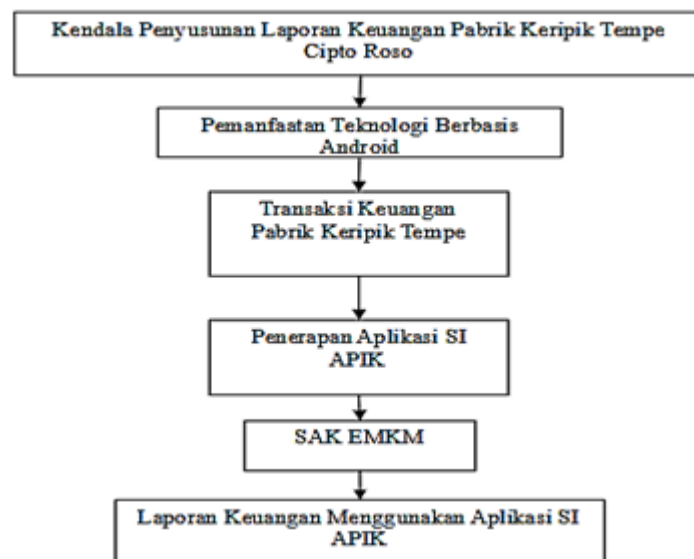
Kendala Penyusunan Laporan Keuangan Pabrik Keripik Tempe Cipto Roso

Pemanfaatan Teknologi Berbasis Android

Transaksi Keuangan Pabrik Keripik Tempe

Penerapan Aplikasi SI APIK

SAK EMKM

Laporan Keuangan Menggunakan Aplikasi SI APIK